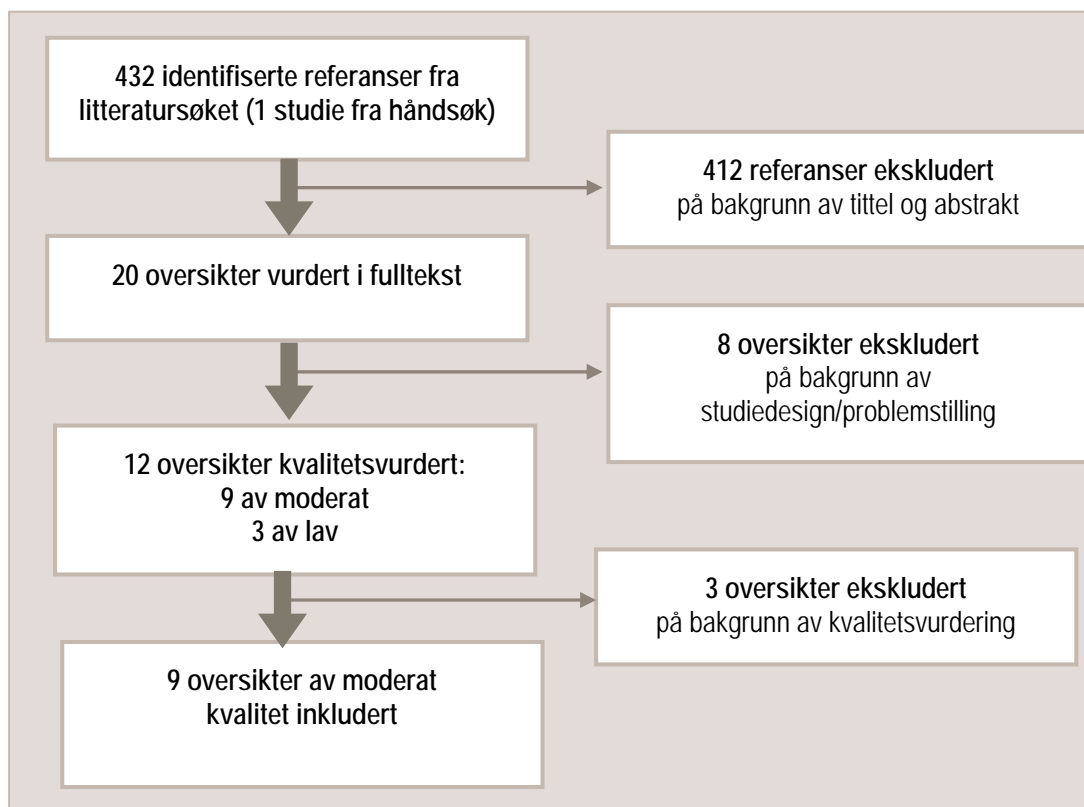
432 identifiserte referanser fra litteratursøket (1 studie fra håndsøk)

412 referanser ekskludert
på bakgrunn av tittel og abstrakt

20 oversikter vurdert i fulltekst

8 oversikter ekskludert
på bakgrunn av
studiedesign/problemstilling

12 oversikter kvalitetsvurdert:
9 av moderat
3 av lav

3 oversikter ekskludert
på bakgrunn av kvalitetsvurdering

9 oversikter av moderat
kvalitet inkludert